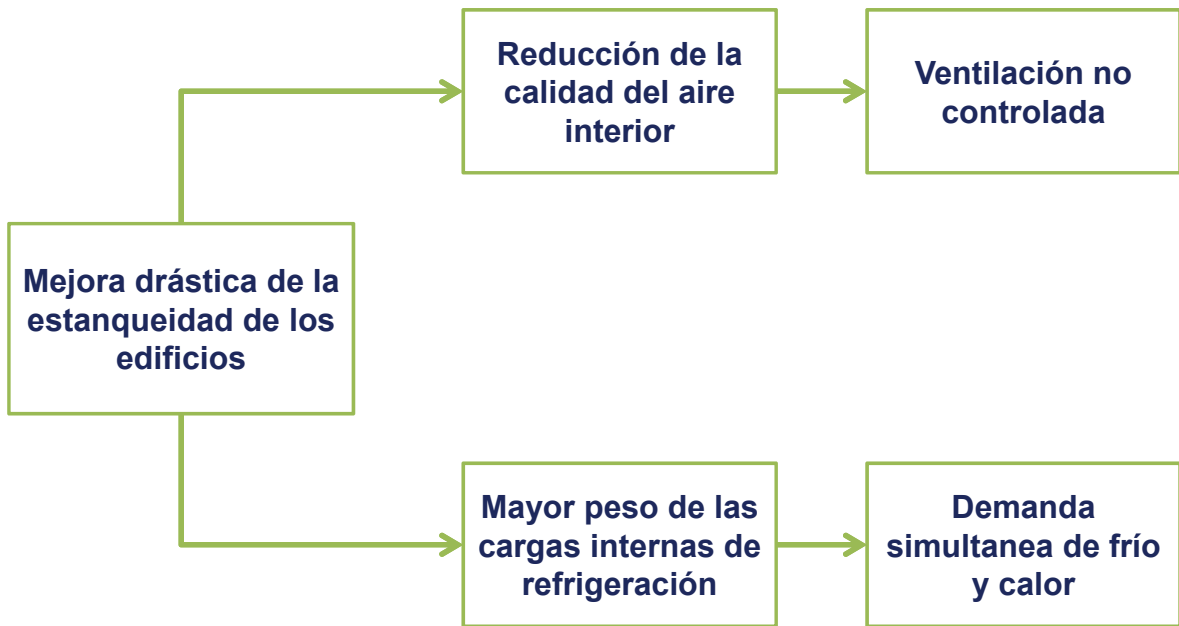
Mejora drástica de la estanqueidad de los edificios

Reducción de la calidad del aire interior

Ventilación no controlada

Mayor peso de las cargas internas de refrigeración

Demanda simultanea de frío y calor